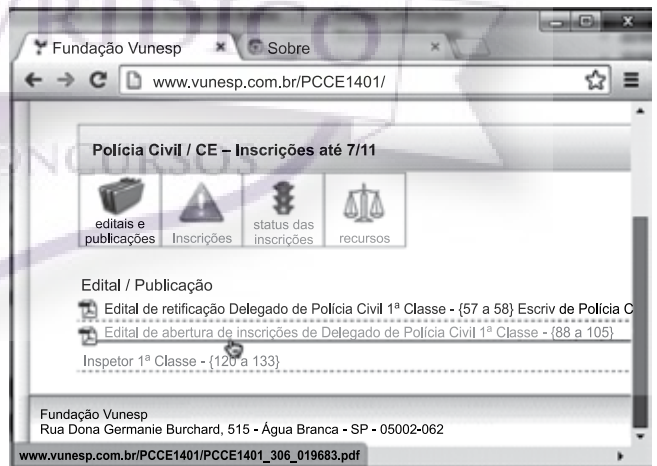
Fundação Vunesp
Sobre
www.vunesp.com.br/PCCE1401/

Polícia Civil / CE – Inscrições até 7/11

editais e publicações
Inscrições
status das inscrições
recursos

Edital / Publicação

Edital de retificação Delegado de Polícia Civil 1ª Classe - {57 a 58} Escriv de Polícia C
Edital de abertura de inscrições de Delegado de Polícia Civil 1ª Classe - {88 a 105}
Inspetor 1ª Classe - {120 a 133}

Fundação Vunesp
Rua Dona Germanie Burchard, 515 - Água Branca - SP - 05002-062

www.vunesp.com.br/PCCE1401/PCCE1401_306_019683.pdf